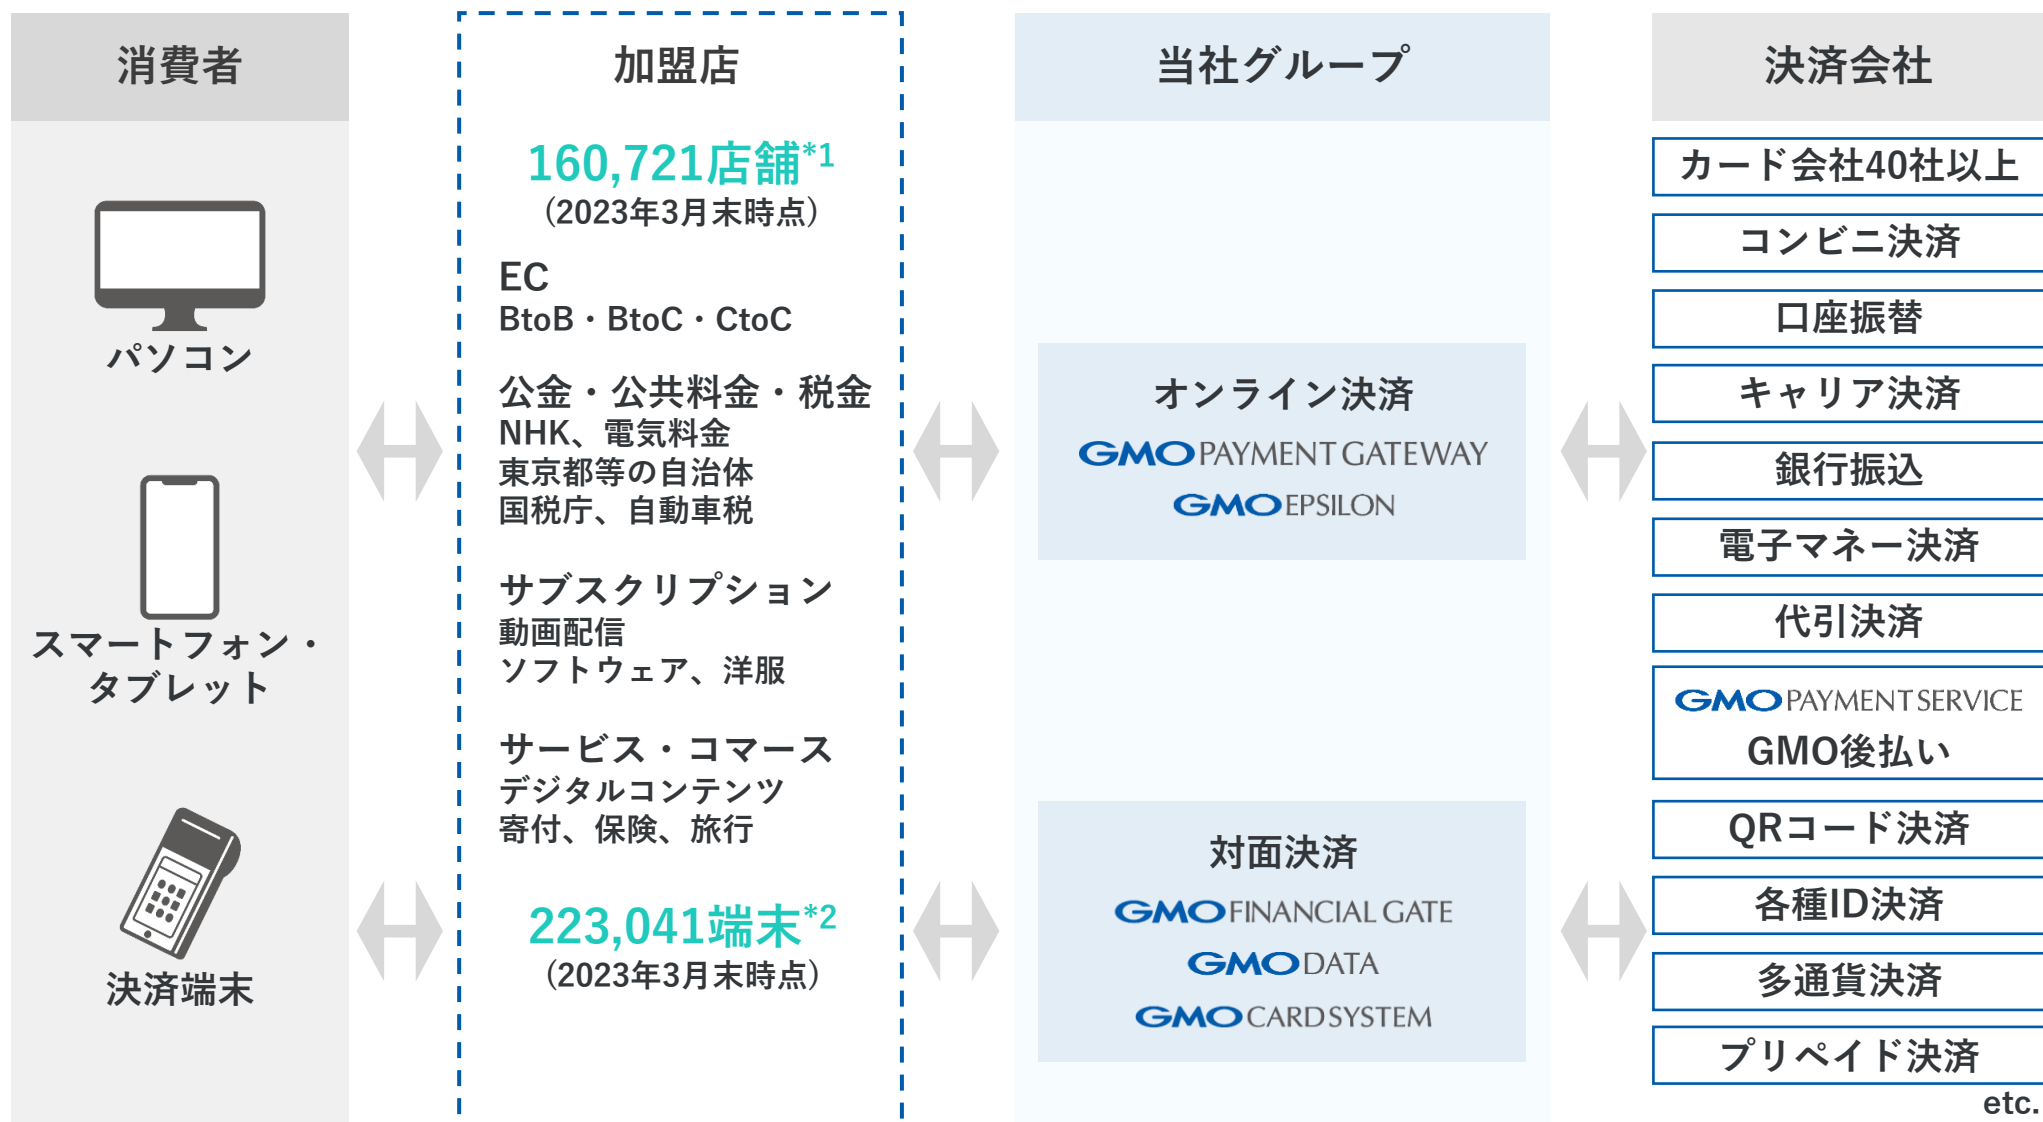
消費者

パソコン

スマートフォン・タブレット

決済端末

加盟店

160,721店舗$^{*1}$
(2023年3月末時点)

EC
BtoB・BtoC・CtoC

公金・公共料金・税金
NHK、電気料金
東京都等の自治体
国税庁、自動車税

サブスクリプション
動画配信
ソフトウェア、洋服

サービス・コマース
デジタルコンテンツ
寄付、保険、旅行

223,041端末$^{*2}$
(2023年3月末時点)

当社グループ

オンライン決済
GMO PAYMENT GATEWAY
GMO EPSILON

対面決済
GMO FINANCIAL GATE
GMO DATA
GMO CARD SYSTEM

決済会社

カード会社40社以上
コンビニ決済
口座振替
キャリア決済
銀行振込
電子マネー決済
代引決済
GMO PAYMENT SERVICE
GMO後払い
QRコード決済
各種ID決済
多通貨決済
プリペイド決済
etc.